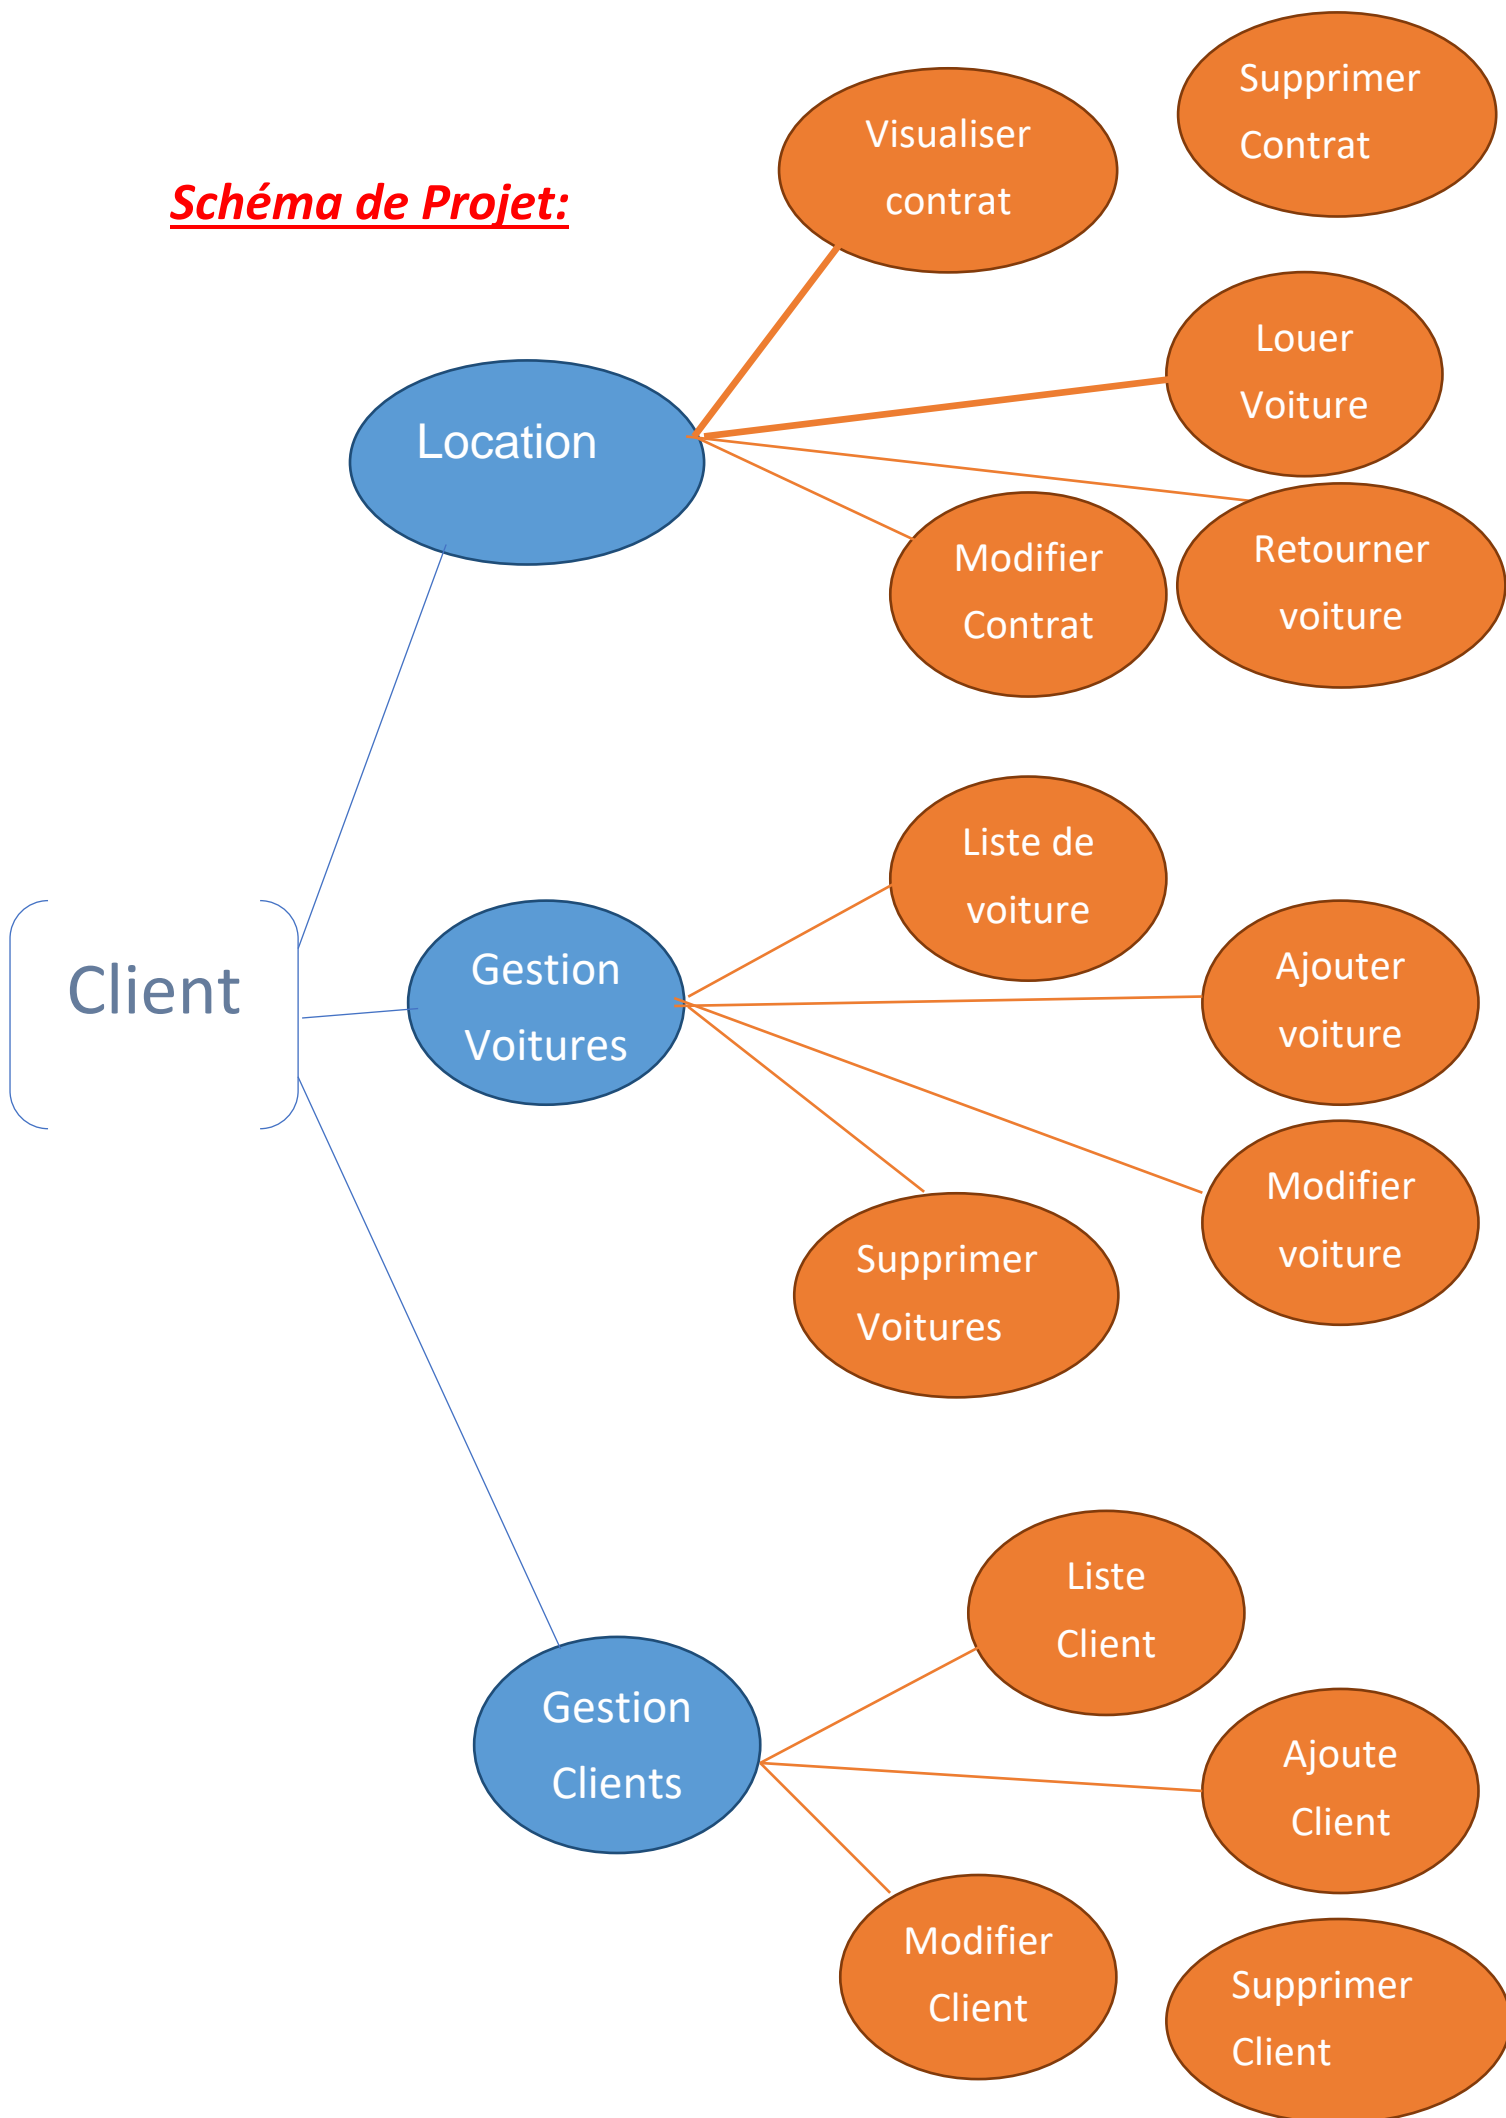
Schéma de Projet:

Visualiser contrat

Supprimer Contrat

Location

Louer Voiture

Modifier Contrat

Retourner voiture

Client

Gestion Voitures

Liste de voiture

Ajouter voiture

Modifier voiture

Supprimer Voitures

Gestion Clients

Liste Client

Ajoute Client

Modifier Client

Supprimer Client